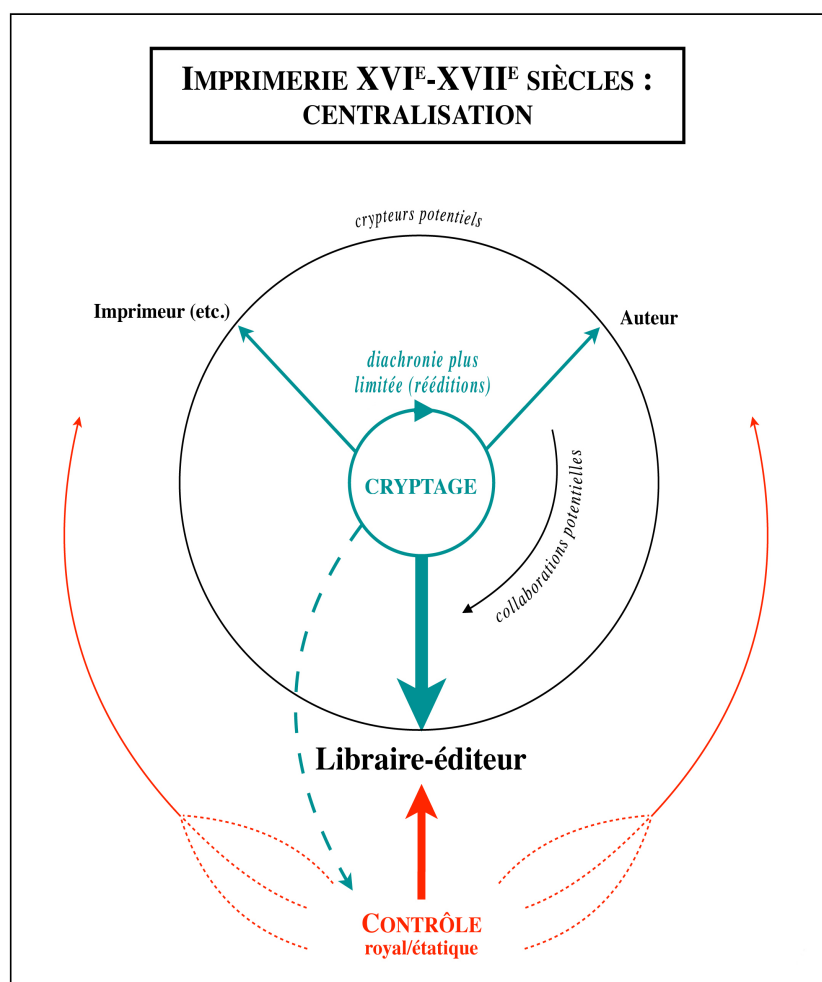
IMPRIMERIE XVI$^{E}$-XVII$^{E}$ SIÈCLES : CENTRALISATION

crypteurs potentiels

Imprimeur (etc.)

Auteur

diachronie plus limitée (rééditions)

CRYPTAGE

collaborations potentielles

Libraire-éditeur

CONTRÔLE royal/étatique